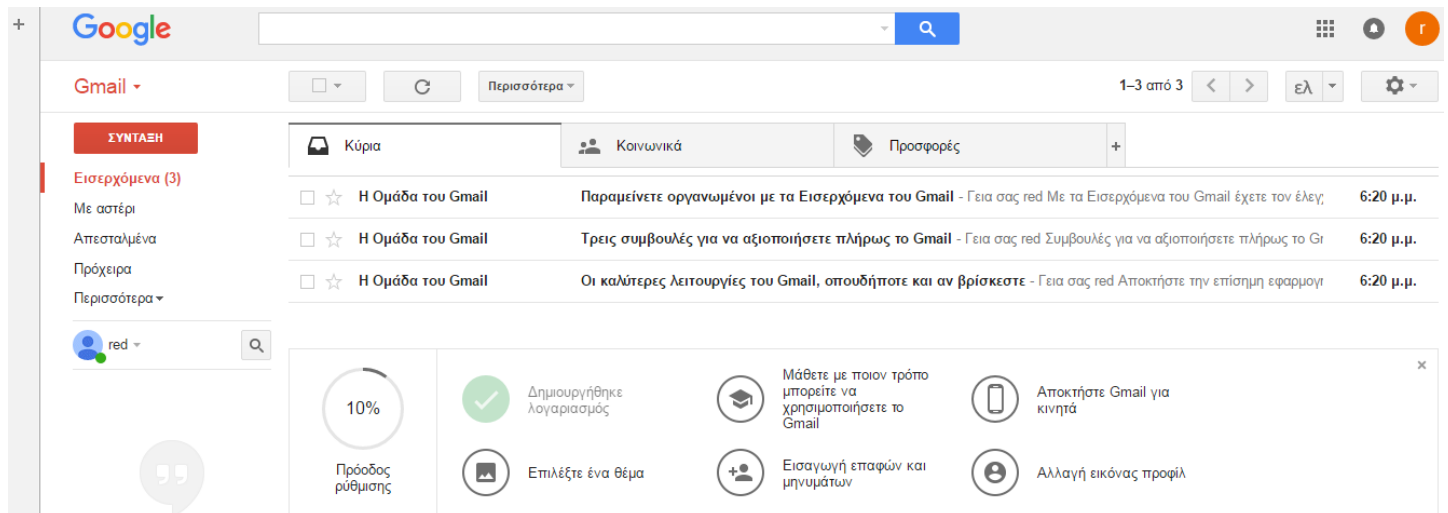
+

Google

r

Gmail

Περισσότερα

1–3 από 3

ελ

ΣΥΝΤΑΞΗ

Εισερχόμενα (3)

Με αστέρι

Απεσταλμένα

Πρόχειρα

Περισσότερα

red

Κύρια

Κοινωνικά

Προσφορές

+

Η Ομάδα του Gmail — Παραμείνετε οργανωμένοι με τα Εισερχόμενα του Gmail - Για σας red Με τα Εισερχόμενα του Gmail έχετε τον έλεγ — 6:20 μ.μ.

Η Ομάδα του Gmail — Τρεις συμβουλές για να αξιοποιήσετε πλήρως το Gmail - Για σας red Συμβουλές για να αξιοποιήσετε πλήρως το Gr — 6:20 μ.μ.

Η Ομάδα του Gmail — Οι καλύτερες λειτουργίες του Gmail, οπουδήποτε και αν βρίσκεστε - Για σας red Αποκτήστε την επίσημη εφαρμογ — 6:20 μ.μ.

×

10%

Πρόοδος ρύθμισης

Δημιουργήθηκε λογαριασμός

Μάθετε με ποιον τρόπο μπορείτε να χρησιμοποιήσετε το Gmail

Αποκτήστε Gmail για κινητά

Επιλέξτε ένα θέμα

Εισαγωγή επαφών και μηνυμάτων

Αλλαγή εικόνας προφίλ